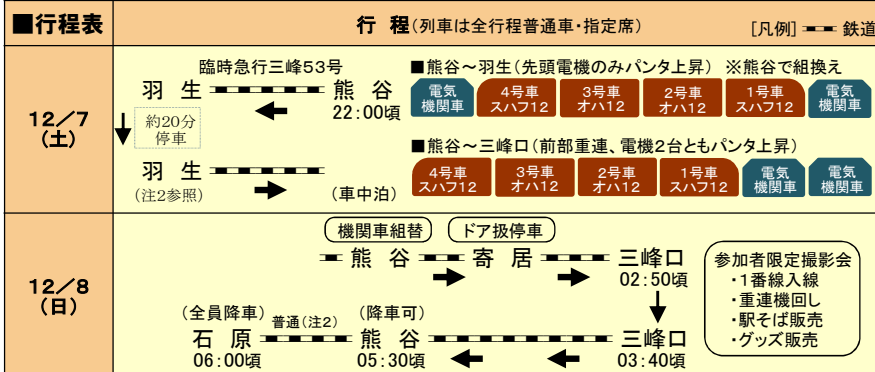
■行程表

行　程（列車は全行程普通車・指定席）

［凡例］ 鉄道

12／7（土）

臨時急行三峰53号

羽　生　熊　谷 22：00頃

約20分停車

羽　生（注2参照）　（車中泊）

■熊谷～羽生（先頭電機のみパンタ上昇）　※熊谷で組換え

電気機関車　4号車 スハフ12　3号車 オハ12　2号車 オハ12　1号車 スハフ12　電気機関車

■熊谷～三峰口（前部重連、電機2台ともパンタ上昇）

4号車 スハフ12　3号車 オハ12　2号車 オハ12　1号車 スハフ12　電気機関車　電気機関車

12／8（日）

機関車組替　ドア扱停車

熊　谷　寄　居　三峰口 02：50頃

参加者限定撮影会
・1番線入線
・重連機回し
・駅そば販売
・グッズ販売

（全員降車）　普通（注2）　（降車可）

石　原 06：00頃　熊　谷 05：30頃　三峰口 03：40頃